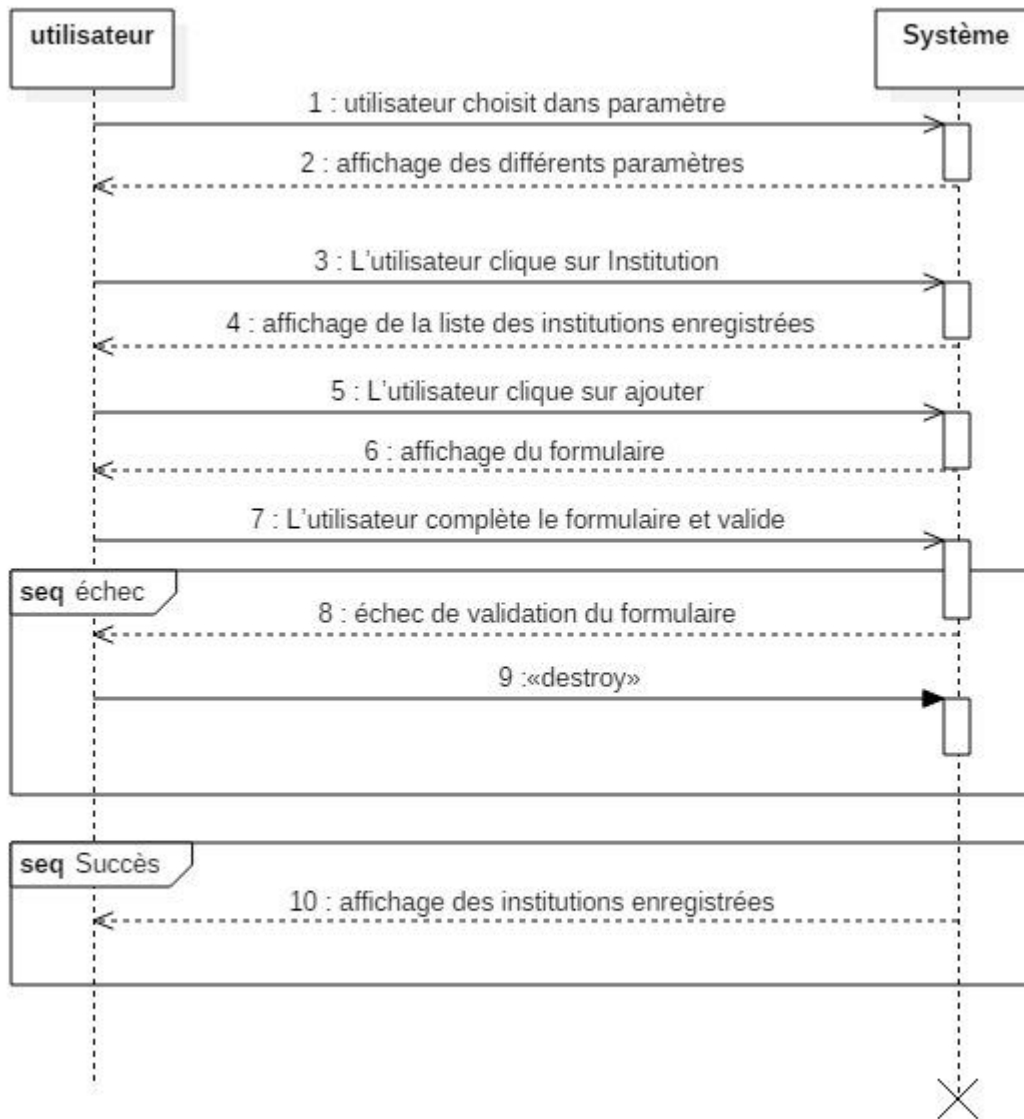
utilisateur

Système

1 : utilisateur choisit dans paramètre

2 : affichage des différents paramètres

3 : L'utilisateur clique sur Institution

4 : affichage de la liste des institutions enregistrées

5 : L'utilisateur clique sur ajouter

6 : affichage du formulaire

7 : L'utilisateur complète le formulaire et valide

seq échec

8 : échec de validation du formulaire

9 :«destroy»

seq Succès

10 : affichage des institutions enregistrées